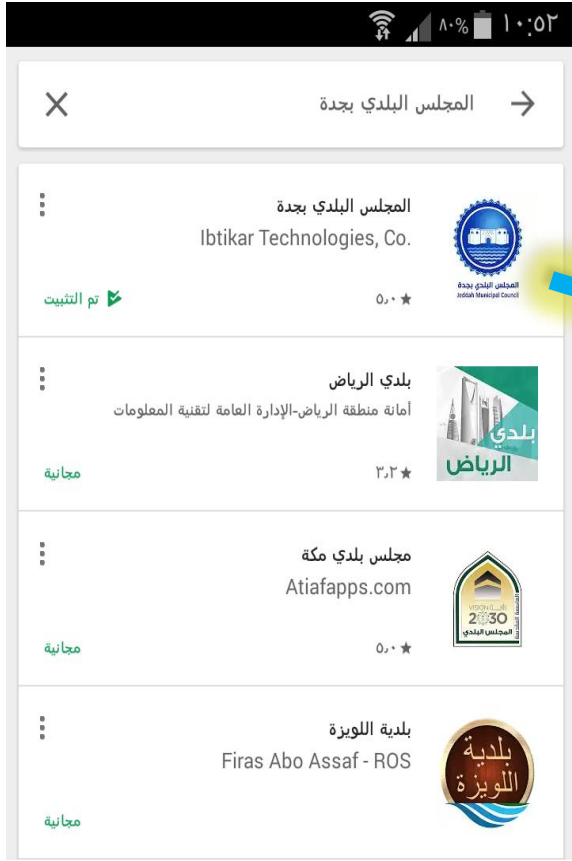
٨٠% ١٠:٥٢

المجلس البلدي بجدة

المجلس البلدي بجدة
Ibtikar Technologies, Co.
المجلس البلدي بجدة
Jeddah Municipal Council
٥٫٠ ★
تم التثبيت

بلدي الرياض
أمانة منطقة الرياض-الإدارة العامة لتقنية المعلومات
بلدي
الرياض
٣٫٢ ★
مجانية

مجلس بلدي مكة
Atiafapps.com
VISION 2030
المجلس البلدي
٥٫٠ ★
مجانية

بلدية اللويزة
Firas Abo Assaf - ROS
بلدية
اللويزة
مجانية